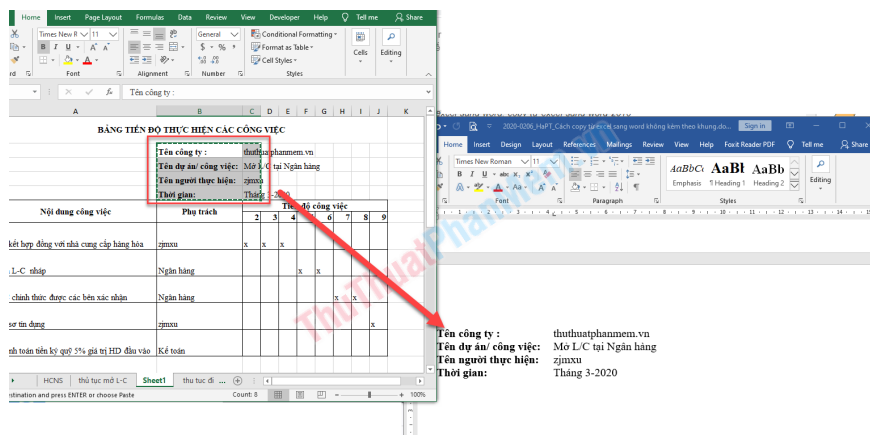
Home Insert Page Layout Formulas Data Review View Developer Help Tell me Share

Times New R 11 General Conditional Formatting Format as Table Cell Styles Cells Editing

Font Alignment Number Styles

Tên công ty :

A B C D E F G H I J K

BẢNG TIẾN ĐỘ THỰC HIỆN CÁC CÔNG VIỆC

Tên công ty : thuthuatphanmem.vn
Tên dự án/ công việc: Mở L/C tại Ngân hàng
Tên người thực hiện: zjmxu
Thời gian: Tháng 3-2020

| Nội dung công việc | Phụ trách | Tiến độ công việc | | | | | | | |
|---|---|---|---|---|---|---|---|---|---|
| | | 2 | 3 | 4 | 5 | 6 | 7 | 8 | 9 |
| kết hợp đồng với nhà cung cấp hàng hóa | zjmxu | x | x | x | | | | | |
| L-C nhập | Ngân hàng | | | | x | x | | | |
| chính thức được các bên xác nhận | Ngân hàng | | | | | | x | x | |
| sơ tín dụng | zjmxu | | | | | | | | x |
| nh toán tiền ký quỹ 5% giá trị HĐ đầu vào | Kế toán | | | | | | | | |

HCNS thủ tục mở L-C Sheet1 thu tuc đi

tination and press ENTER or choose Paste Count: 8 100%

2020-0206_HaPT_Cách copy từ excel sang word không kèm theo khung.do... Sign in

Home Insert Design Layout References Mailings Review View Help Foxit Reader PDF Tell me

Times New Roman 11 AaBbCc AaBl AaBb Emphasis ¶ Heading 1 Heading 2 Editing

Font Paragraph Styles

Tên công ty : thuthuatphanmem.vn
Tên dự án/ công việc: Mở L/C tại Ngân hàng
Tên người thực hiện: zjmxu
Thời gian: Tháng 3-2020

ThuThuatPhanMem.vn